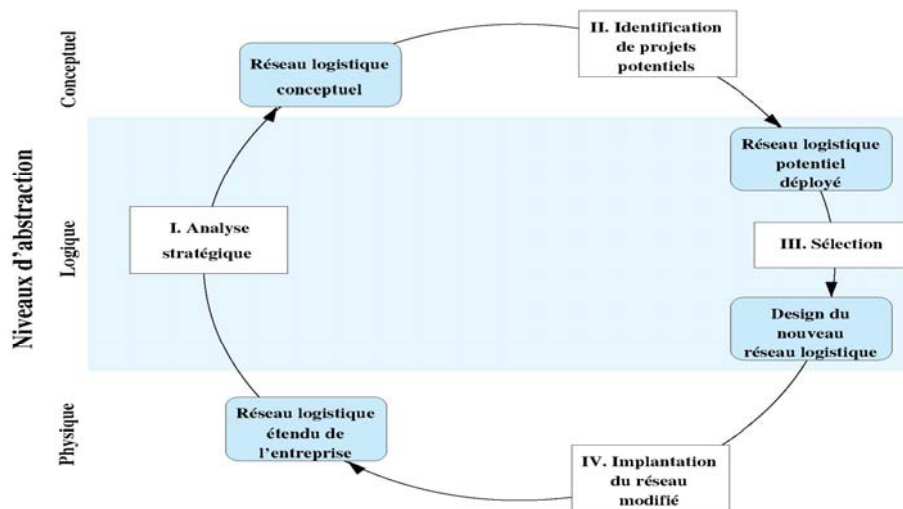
Niveaux d'abstraction

Conceptuel

Logique

Physique

Réseau logistique conceptuel

II. Identification de projets potentiels

Réseau logistique potentiel déployé

III. Sélection

Design du nouveau réseau logistique

IV. Implantation du réseau modifié

Réseau logistique étendu de l'entreprise

I. Analyse stratégique